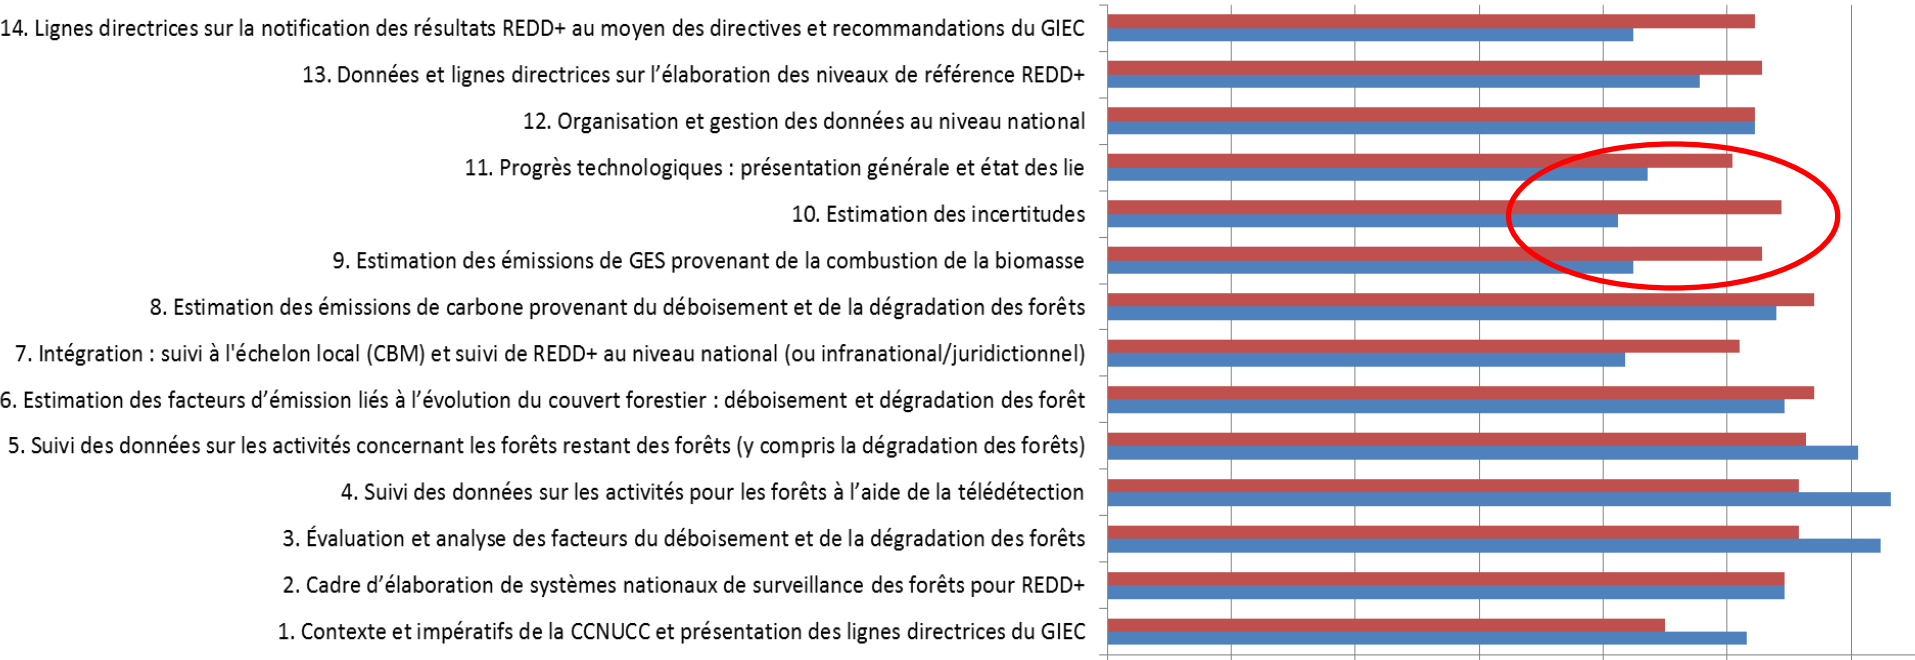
14. Lignes directrices sur la notification des résultats REDD+ au moyen des directives et recommandations du GIEC
13. Données et lignes directrices sur l'élaboration des niveaux de référence REDD+
12. Organisation et gestion des données au niveau national
11. Progrès technologiques : présentation générale et état des lie
10. Estimation des incertitudes
9. Estimation des émissions de GES provenant de la combustion de la biomasse
8. Estimation des émissions de carbone provenant du déboisement et de la dégradation des forêts
7. Intégration : suivi à l'échelon local (CBM) et suivi de REDD+ au niveau national (ou infranational/juridictionnel)
6. Estimation des facteurs d'émission liés à l'évolution du couvert forestier : déboisement et dégradation des forêt
5. Suivi des données sur les activités concernant les forêts restant des forêts (y compris la dégradation des forêts)
4. Suivi des données sur les activités pour les forêts à l'aide de la télédétection
3. Évaluation et analyse des facteurs du déboisement et de la dégradation des forêts
2. Cadre d'élaboration de systèmes nationaux de surveillance des forêts pour REDD+
1. Contexte et impératifs de la CCNUCC et présentation des lignes directrices du GIEC